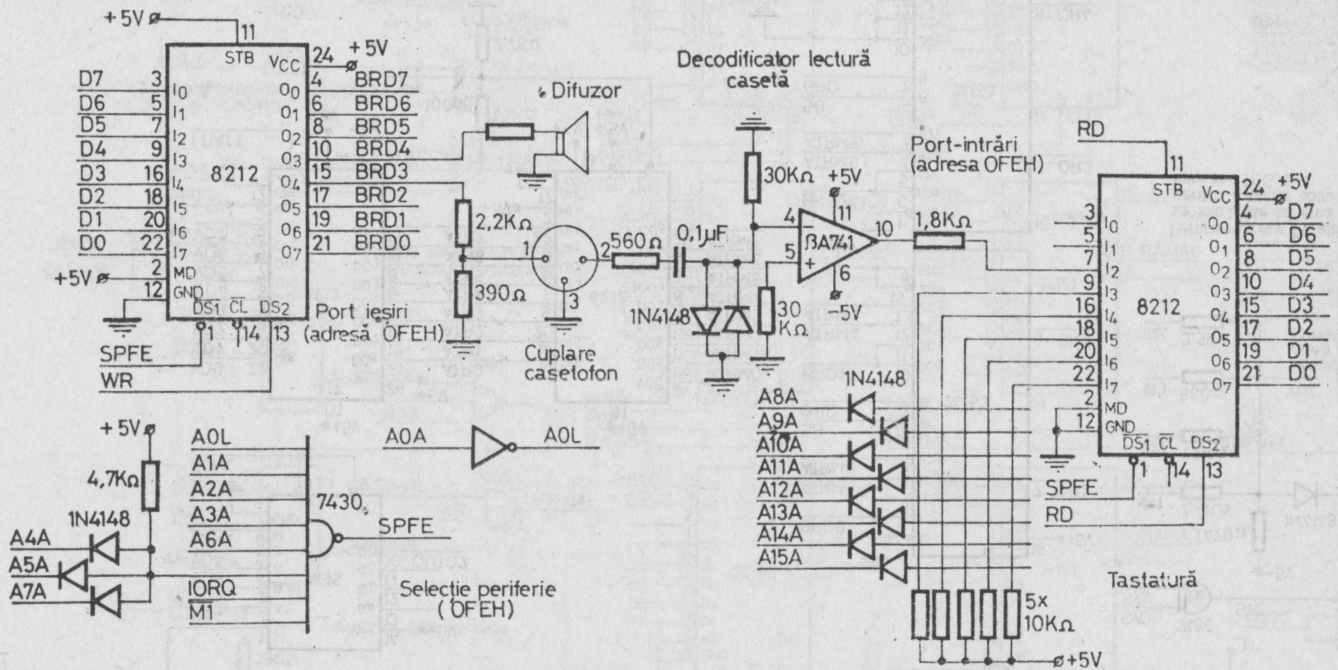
+5V
11
STB
24
+5V
VCC
D7 3 I0 O0 4 BRD7
D6 5 I1 O1 6 BRD6
D5 7 I2 O2 8 BRD5
D4 9 I3 O3 10 BRD4
D3 16 I4 O4 15 BRD3
D2 18 I5 O5 17 BRD2
D1 20 I6 O6 19 BRD1
D0 22 I7 O7 21 BRD0
8212
+5V 2 MD
12 GND
$\overline{DS1}$ $\overline{CL}$ DS2
1 14 13
Port ieșiri
(adresă OFEH)
SPFE
WR

Difuzor

2,2K$\Omega$
390$\Omega$
1
2
3
Cuplare
casetofon
560$\Omega$
0,1$\mu$F
1N4148

Decodificator lectură
casetă
30K$\Omega$
+5V
4
11
βA741
10
5
6
30
K$\Omega$
-5V

Port-intrări
(adresa OFEH)
1,8K$\Omega$

RD
11
STB
VCC 24 +5V
3 I0 O0 4 D7
5 I1 O1 6 D6
7 I2 O2 8 D5
9 I3 O3 10 D4
16 I4 O4 15 D3
18 I5 O5 17 D2
20 I6 O6 19 D1
22 I7 O7 21 D0
8212
2 MD
12 GND
$\overline{DS1}$ $\overline{CL}$ DS2
1 14 13
SPFE
RD

1N4148
A8A
A9A
A10A
A11A
A12A
A13A
A14A
A15A

5x
10K$\Omega$
+5V
Tastatură

+5V
4,7K$\Omega$
1N4148
A4A
A5A
A7A
A0L
A1A
A2A
A3A
A6A
IORQ
M1
7430
SPFE
Selecție periferie
(OFEH)

A0A
A0L